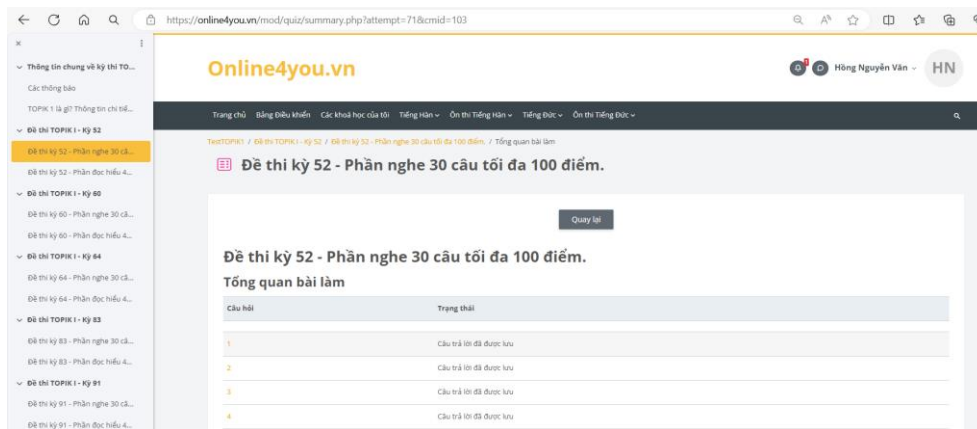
https://online4you.vn/mod/quiz/summary.php?attempt=71&cmid=103

×

Thông tin chung về kỳ thi TO...
Các thông báo
TOPIK 1 là gì? Thông tin chi tiế...
Đề thi TOPIK I - Kỳ 52
Đề thi kỳ 52 - Phần nghe 30 câ...
Đề thi kỳ 52 - Phần đọc hiểu 4...
Đề thi TOPIK I - Kỳ 60
Đề thi kỳ 60 - Phần nghe 30 câ...
Đề thi kỳ 60 - Phần đọc hiểu 4...
Đề thi TOPIK I - Kỳ 64
Đề thi kỳ 64 - Phần nghe 30 câ...
Đề thi kỳ 64 - Phần đọc hiểu 4...
Đề thi TOPIK I - Kỳ 83
Đề thi kỳ 83 - Phần nghe 30 câ...
Đề thi kỳ 83 - Phần đọc hiểu 4...
Đề thi TOPIK I - Kỳ 91
Đề thi kỳ 91 - Phần nghe 30 câ...
Đề thi kỳ 91 - Phần đọc hiểu 4...

Online4you.vn

Hồng Nguyễn Văn HN

Trang chủ Bảng Điều khiển Các khoá học của tôi Tiếng Hàn Ôn thi Tiếng Hàn Tiếng Đức Ôn thi Tiếng Đức

TestTOPIK1 / Đề thi TOPIK I - Kỳ 52 / Đề thi kỳ 52 - Phần nghe 30 câu tối đa 100 điểm. / Tổng quan bài làm

Đề thi kỳ 52 - Phần nghe 30 câu tối đa 100 điểm.

Quay lại

Đề thi kỳ 52 - Phần nghe 30 câu tối đa 100 điểm.

Tổng quan bài làm

| Câu hỏi | Trạng thái |
|---|---|
| 1 | Câu trả lời đã được lưu |
| 2 | Câu trả lời đã được lưu |
| 3 | Câu trả lời đã được lưu |
| 4 | Câu trả lời đã được lưu |